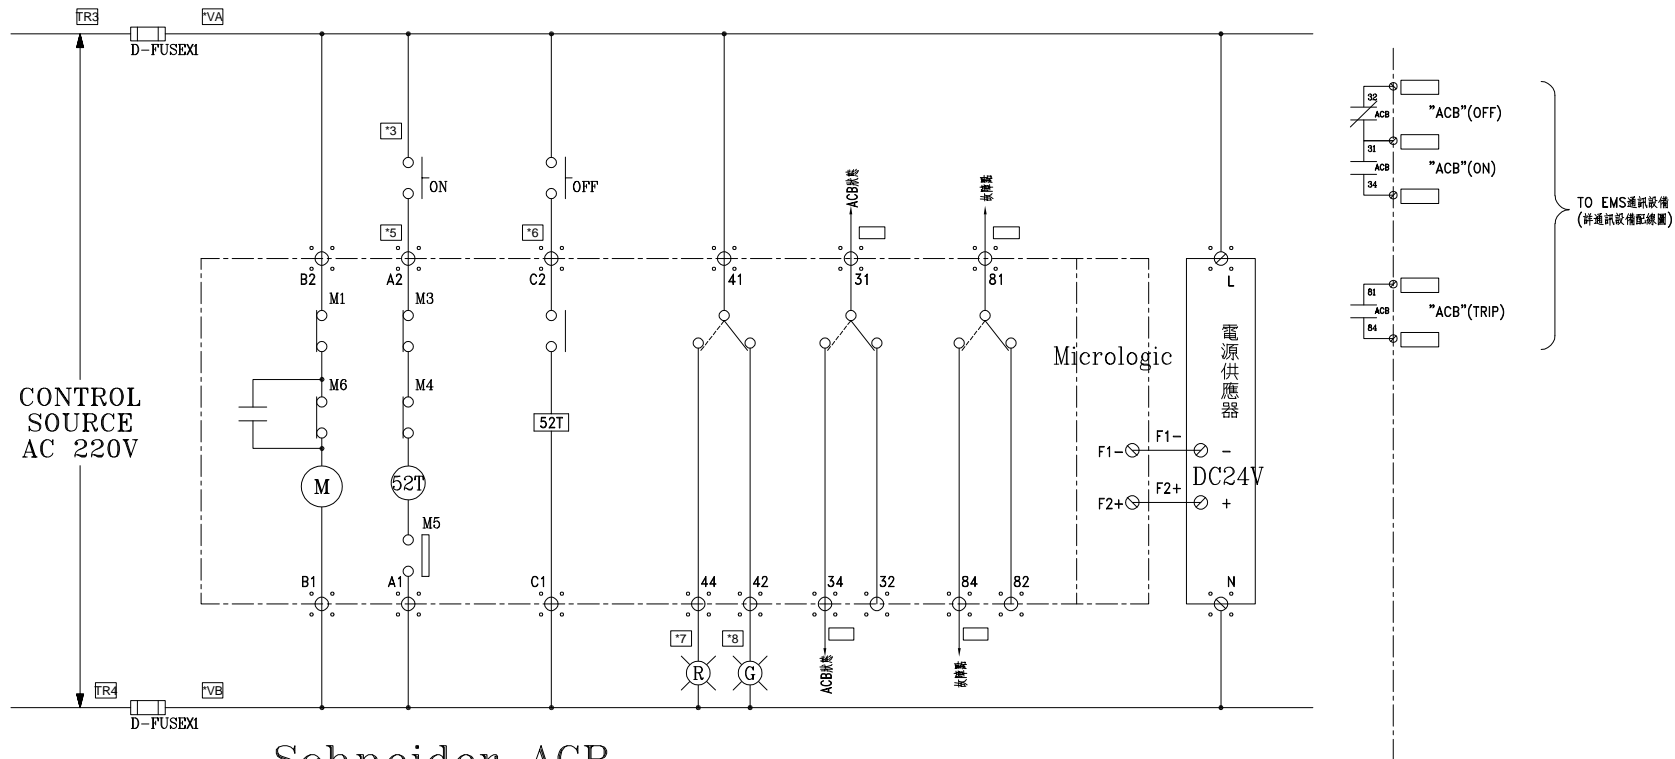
TR3
*VA
D-FUSEX1

CONTROL SOURCE AC 220V

*3
ON
*5
B2
M1
M6
M
A2
M3
M4
52T
M5
B1
A1

OFF
*6
C2
52T
C1

ACB狀態
故障點
41
31
81
44
42
34
32
84
82
*7
*8
R
G
ACB狀態
故障點

Micrologic
F1−
F1−
F2+
F2+

L
電源供應器
−
DC24V
+
N

TR4
*VB
D-FUSEX1

Schneider ACB

32
ACB
31
ACB
34
"ACB"(OFF)
"ACB"(ON)
81
ACB
84
"ACB"(TRIP)

TO EMS通訊設備
(詳通訊設備配線圖)